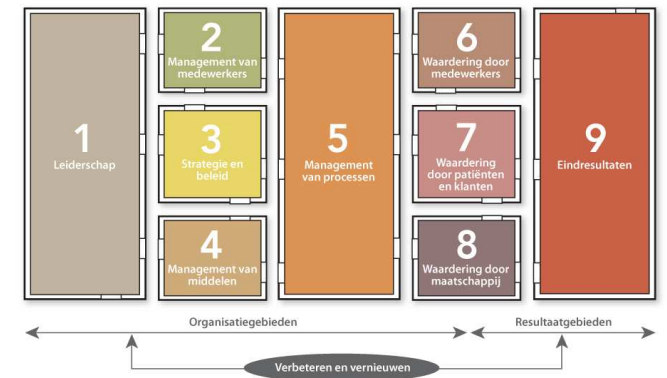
1
Leiderschap

2
Management van medewerkers

3
Strategie en beleid

4
Management van middelen

5
Management van processen

6
Waardering door medewerkers

7
Waardering door patiënten en klanten

8
Waardering door maatschappij

9
Eindresultaten

Organisatiegebieden

Resultaatgebieden

Verbeteren en vernieuwen